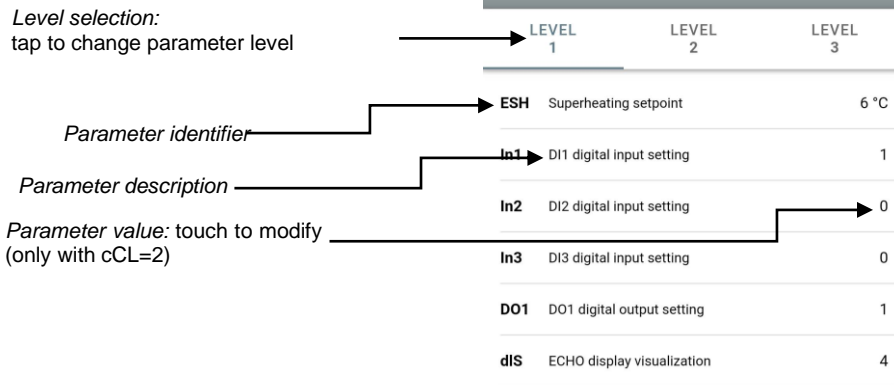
*Level selection:*
tap to change parameter level

LEVEL 1 | LEVEL 2 | LEVEL 3

*Parameter identifier*

*Parameter description*

*Parameter value:* touch to modify (only with cCL=2)

ESH Superheating setpoint 6 °C
In1 DI1 digital input setting 1
In2 DI2 digital input setting 0
In3 DI3 digital input setting 0
DO1 DO1 digital output setting 1
dIS ECHO display visualization 4